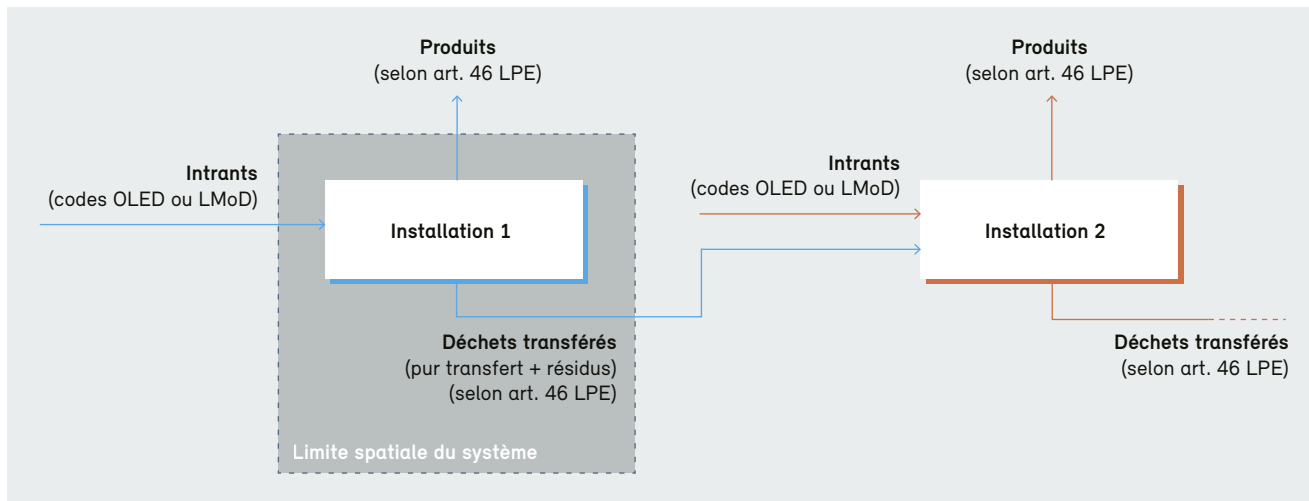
Produits
(selon art. 46 LPE)

Intrants
(codes OLED ou LMoD)

Installation 1

Déchets transférés
(pur transfert + résidus)
(selon art. 46 LPE)

Limite spatiale du système

Produits
(selon art. 46 LPE)

Intrants
(codes OLED ou LMoD)

Installation 2

Déchets transférés
(selon art. 46 LPE)